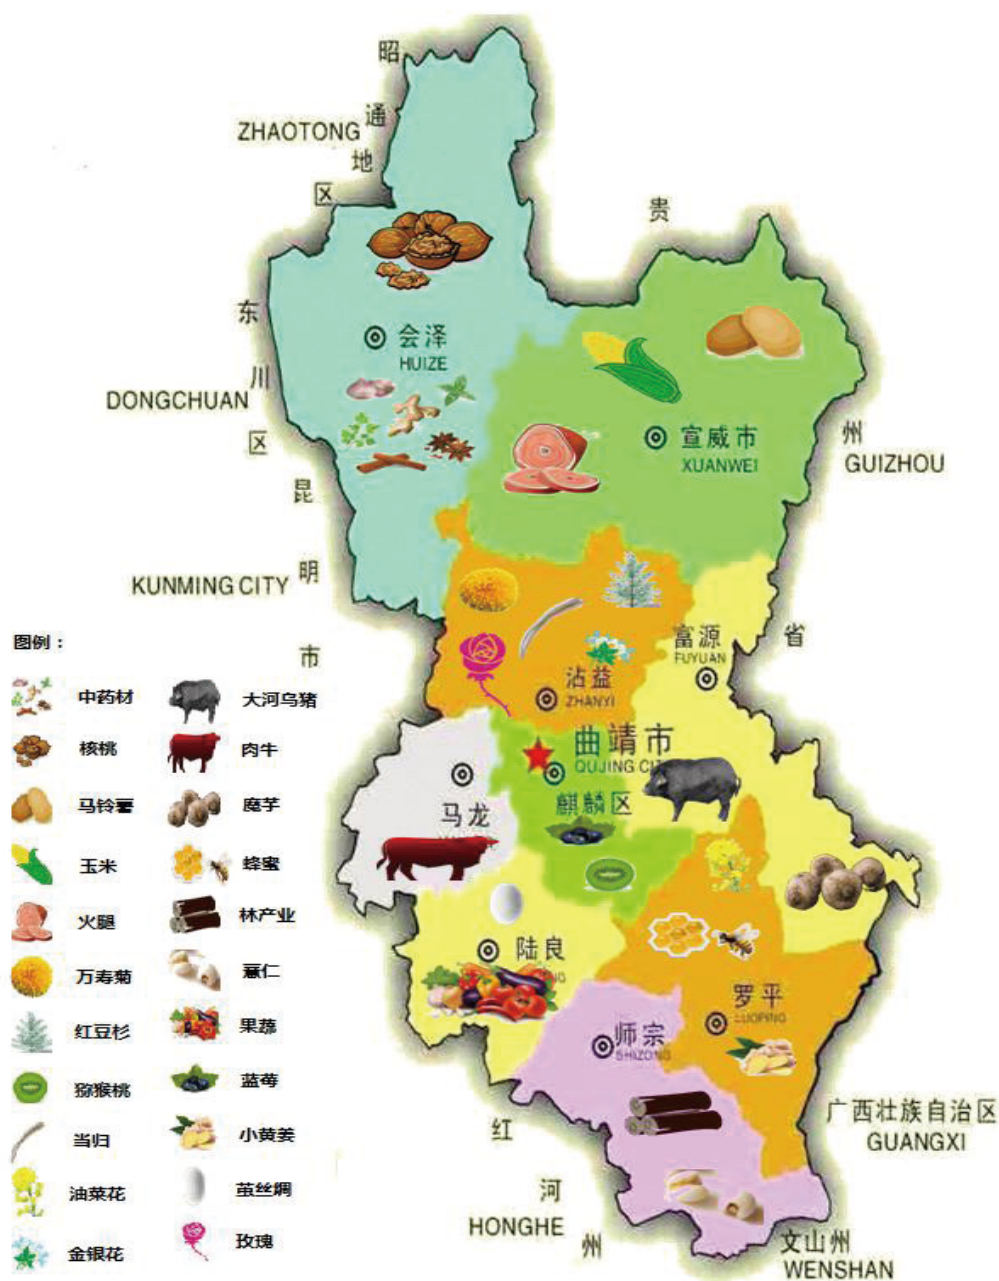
昭通地区
ZHAOTONG

贵州省
GUIZHOU

东川区
DONGCHUAN

昆明市
KUNMING CITY

会泽
HUIZE

宣威市
XUANWEI

富源
FUYUAN

沾益
ZHANYI

曲靖市
QUJING CITY

麒麟区

马龙

陆良

罗平
LUOPING

师宗
SHIZONG

广西壮族自治区
GUANGXI

红河州
HONGHE

文山州
WENSHAN

图例：

| | |
|---|---|
| 中药材 | 大河乌猪 |
| 核桃 | 肉牛 |
| 马铃薯 | 魔芋 |
| 玉米 | 蜂蜜 |
| 火腿 | 林产业 |
| 万寿菊 | 薏仁 |
| 红豆杉 | 果蔬 |
| 猕猴桃 | 蓝莓 |
| 当归 | 小黄姜 |
| 油菜花 | 茧丝绸 |
| 金银花 | 玫瑰 |